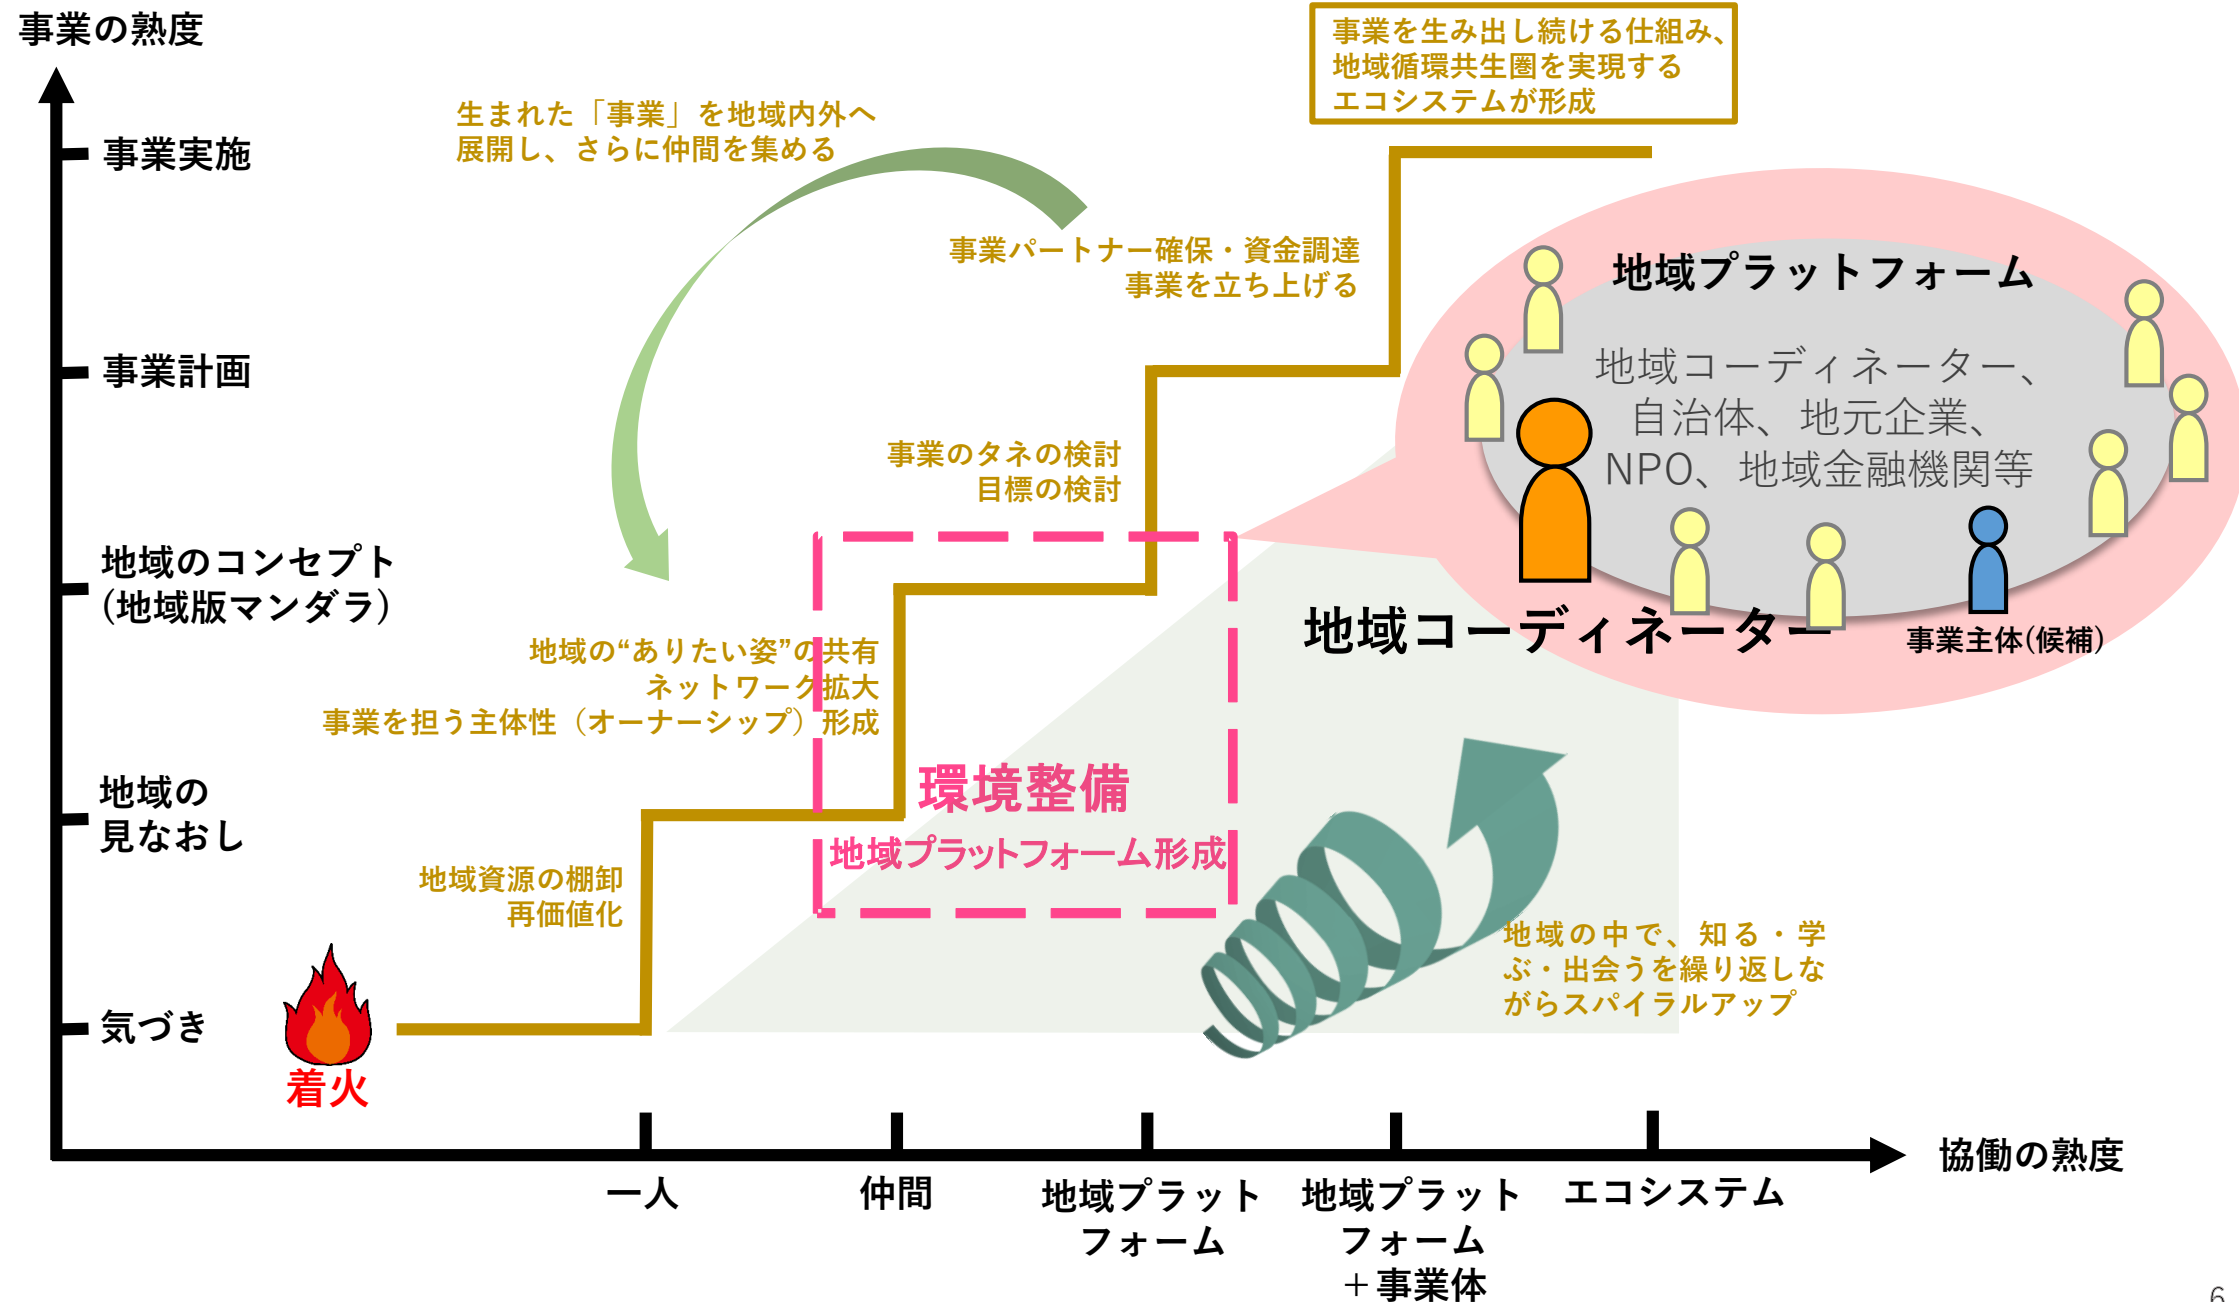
事業の熟度

事業実施

事業計画

地域のコンセプト
(地域版マンダラ)

地域の
見なおし

気づき

着火

事業を生み出し続ける仕組み、
地域循環共生圏を実現する
エコシステムが形成

生まれた「事業」を地域内外へ
展開し、さらに仲間を集める

事業パートナー確保・資金調達
事業を立ち上げる

事業のタネの検討
目標の検討

地域の"ありたい姿"の共有
ネットワーク拡大
事業を担う主体性（オーナーシップ）形成

地域資源の棚卸
再価値化

環境整備

地域プラットフォーム形成

地域プラットフォーム

地域コーディネーター、
自治体、地元企業、
NPO、地域金融機関等

地域コーディネーター

事業主体(候補)

地域の中で、知る・学ぶ・出会うを繰り返しながらスパイラルアップ

一人

仲間

地域プラット
フォーム

地域プラット
フォーム
＋事業体

エコシステム

協働の熟度

6